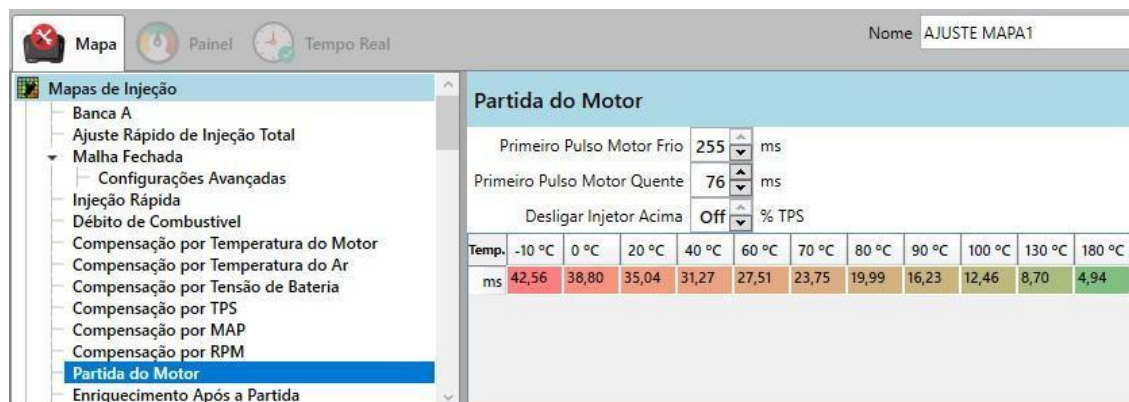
Mapa Painel Tempo Real

Nome AJUSTE MAPA1

Mapas de Injeção
Banca A
Ajuste Rápido de Injeção Total
Malha Fechada
Configurações Avançadas
Injeção Rápida
Débito de Combustivel
Compensação por Temperatura do Motor
Compensação por Temperatura do Ar
Compensação por Tensão de Bateria
Compensação por TPS
Compensação por MAP
Compensação por RPM
Partida do Motor
Enriquecimento Após a Partida

Partida do Motor

Primeiro Pulso Motor Frio 255 ms
Primeiro Pulso Motor Quente 76 ms
Desligar Injetor Acima Off % TPS

| Temp. | -10 °C | 0 °C | 20 °C | 40 °C | 60 °C | 70 °C | 80 °C | 90 °C | 100 °C | 130 °C | 180 °C |
|---|---|---|---|---|---|---|---|---|---|---|---|
| ms | 42,56 | 38,80 | 35,04 | 31,27 | 27,51 | 23,75 | 19,99 | 16,23 | 12,46 | 8,70 | 4,94 |